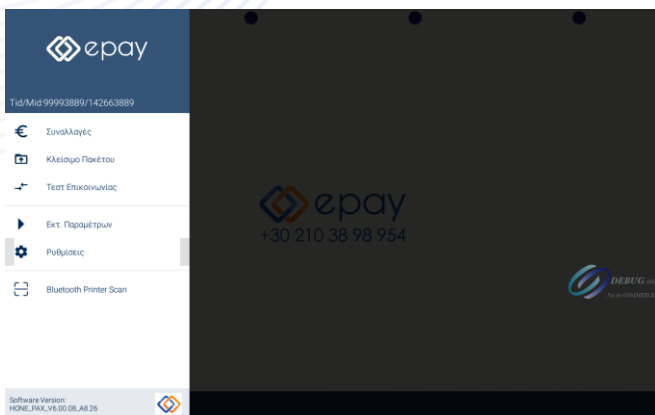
epay

Tid/Mid:99993889/142663889

€ Συναλλαγές

Κλείσιμο Πακέτου

Τεστ Επικοινωνίας

Εκτ. Παραμέτρων

Ρυθμίσεις

Bluetooth Printer Scan

Software Version:
HONE_PAX_V6.00.08_A8.26

epay
+30 210 38 98 954

DEBUG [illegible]
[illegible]